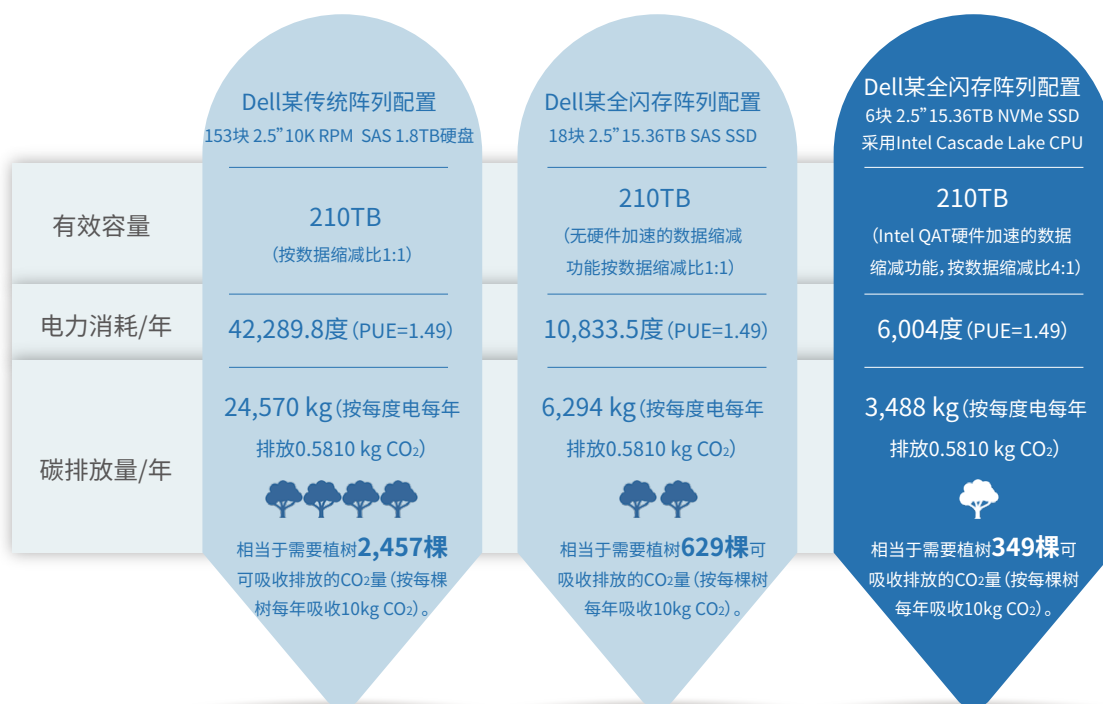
| | Dell某传统阵列配置 153块 2.5”10K RPM SAS 1.8TB硬盘 | Dell某全闪存阵列配置 18块 2.5”15.36TB SAS SSD | Dell某全闪存阵列配置 6块 2.5”15.36TB NVMe SSD 采用Intel Cascade Lake CPU |
|---|---|---|---|
| 有效容量 | 210TB （按数据缩减比1:1） | 210TB （无硬件加速的数据缩减功能按数据缩减比1:1） | 210TB （Intel QAT硬件加速的数据缩减功能，按数据缩减比4:1） |
| 电力消耗/年 | 42,289.8度（PUE=1.49） | 10,833.5度（PUE=1.49） | 6,004度（PUE=1.49） |
| 碳排放量/年 | 24,570 kg（按每度电每年排放0.5810 kg $CO_2$） 相当于需要植树**2,457棵**可吸收排放的$CO_2$量（按每棵树每年吸收10kg $CO_2$）。 | 6,294 kg（按每度电每年排放0.5810 kg $CO_2$） 相当于需要植树**629棵**可吸收排放的$CO_2$量（按每棵树每年吸收10kg $CO_2$）。 | 3,488 kg（按每度电每年排放0.5810 kg $CO_2$） 相当于需要植树**349棵**可吸收排放的$CO_2$量（按每棵树每年吸收10kg $CO_2$）。 |